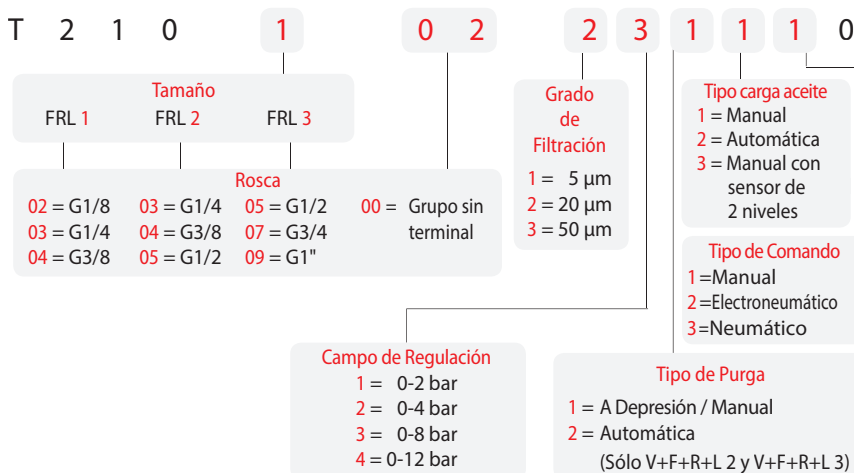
T 2 1 0 1 0 2 2 3 1 1 1 0

Tamaño
FRL 1 FRL 2 FRL 3

Rosca
02 = G1/8
03 = G1/4
04 = G3/8
03 = G1/4
04 = G3/8
05 = G1/2
05 = G1/2
07 = G3/4
09 = G1"
00 = Grupo sin terminal

Grado de Filtración
1 = 5 µm
2 = 20 µm
3 = 50 µm

Tipo carga aceite
1 = Manual
2 = Automática
3 = Manual con sensor de 2 niveles

Tipo de Comando
1 =Manual
2 =Electroneumático
3 =Neumático

Campo de Regulación
1 = 0-2 bar
2 = 0-4 bar
3 = 0-8 bar
4 = 0-12 bar

Tipo de Purga
1 = A Depresión / Manual
2 = Automática
(Sólo V+F+R+L 2 y V+F+R+L 3)